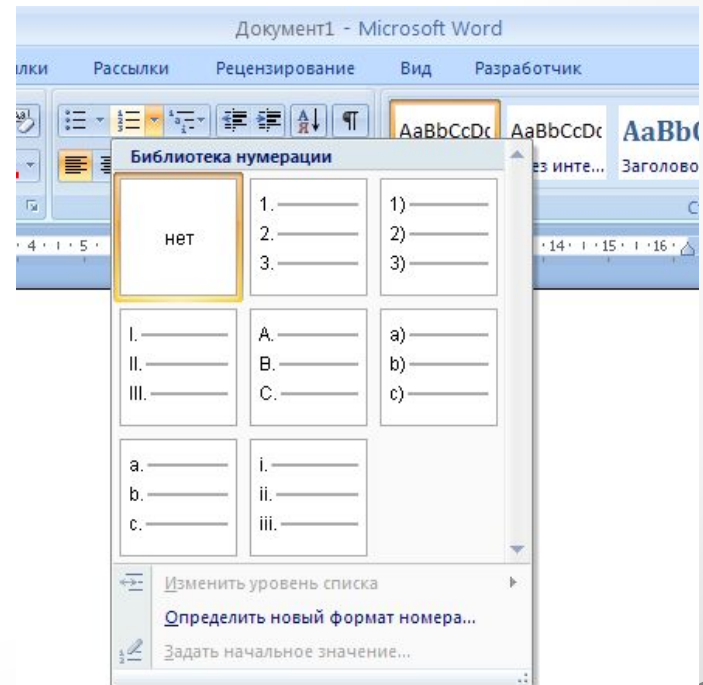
Документ1 - Microsoft Word

ылки Рассылки Рецензирование Вид Разработчик

AaBbCcDc AaBbCcDc AaBbC

ез инте... Заголово

Библиотека нумерации

нет

1.
2.
3.

1)
2)
3)

I.
II.
III.

A.
B.
C.

a)
b)
c)

a.
b.
c.

i.
ii.
iii.

Изменить уровень списка

Определить новый формат номера...

Задать начальное значение...